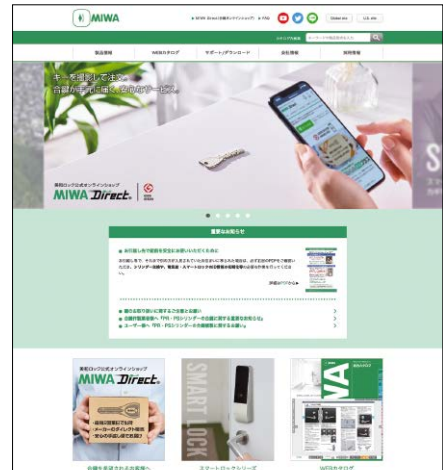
MIWA

MIWA Direct（公式オンラインショップ） FAQ

Global site U.S. site

サイトマップ 文字サイズ

製品情報 MIWAカタログ サポート/ダウンロード 会社情報 採用情報

キーを撮影して注文。
合鍵が手元に届く、便利なサービス。

美和ロック公式オンラインショップ
MIWA Direct

重要なお知らせ

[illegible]

詳細はこちら

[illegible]
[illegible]
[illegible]

美和ロック公式オンラインショップ
MIWA Direct

SMART LOCK

MIWA

合鍵を手元でお手軽に

スマートロックシリーズ

MIWAカタログ